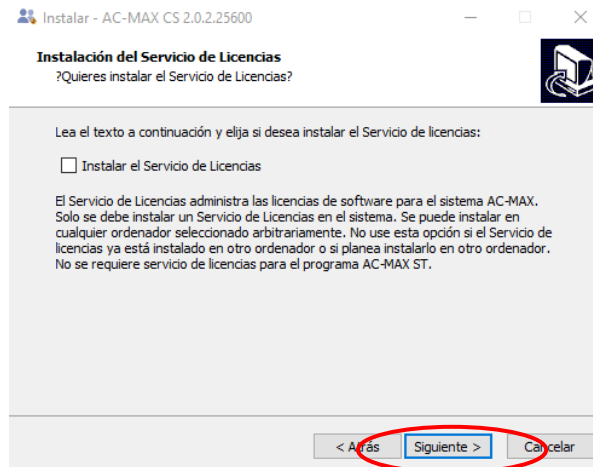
Instalar - AC-MAX CS 2.0.2.25600

Instalación del Servicio de Licencias
?Quieres instalar el Servicio de Licencias?

Lea el texto a continuación y elija si desea instalar el Servicio de licencias:

Instalar el Servicio de Licencias

El Servicio de Licencias administra las licencias de software para el sistema AC-MAX. Solo se debe instalar un Servicio de Licencias en el sistema. Se puede instalar en cualquier ordenador seleccionado arbitrariamente. No use esta opción si el Servicio de licencias ya está instalado en otro ordenador o si planea instalarlo en otro ordenador. No se requiere servicio de licencias para el programa AC-MAX ST.

< Atrás Siguiente > Cancelar